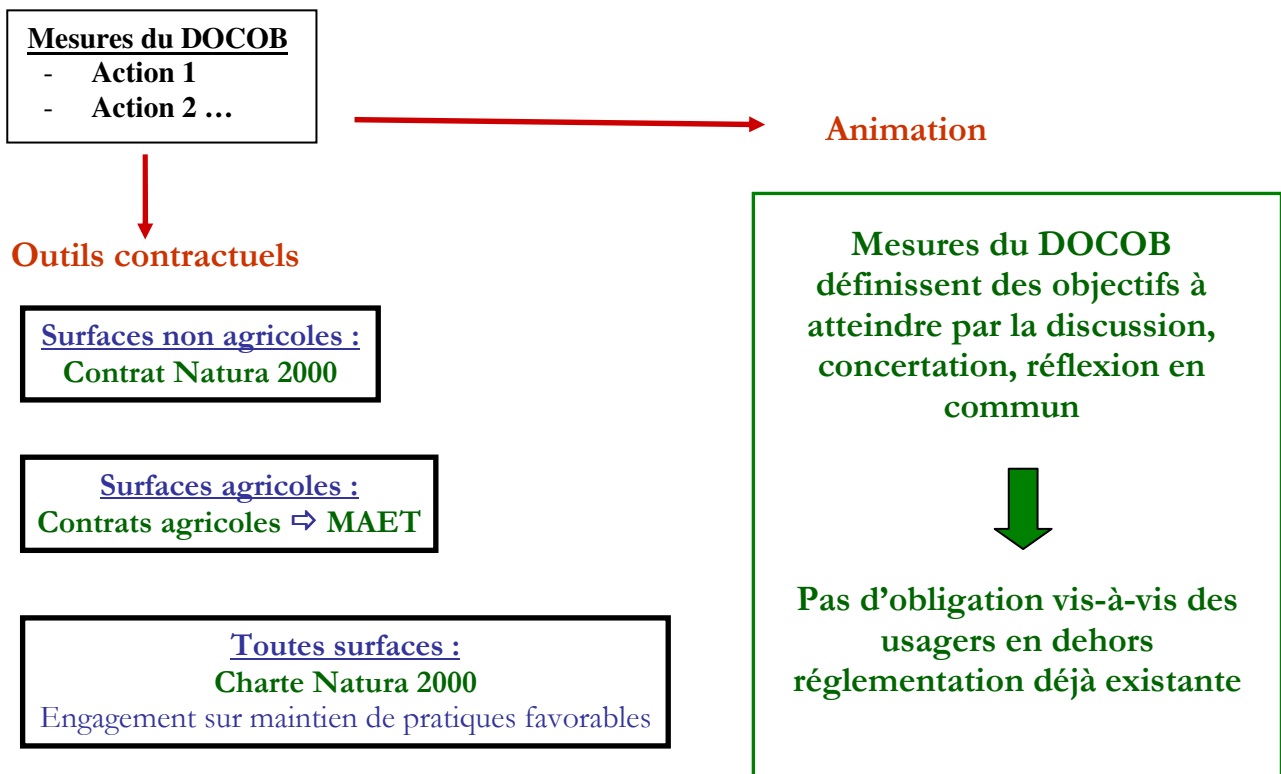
Mesures du DOCOB
- Action 1
- Action 2 …

Animation

Outils contractuels

Surfaces non agricoles :
Contrat Natura 2000

Surfaces agricoles :
Contrats agricoles ⇨ MAET

Toutes surfaces :
Charte Natura 2000
Engagement sur maintien de pratiques favorables

Mesures du DOCOB définissent des objectifs à atteindre par la discussion, concertation, réflexion en commun

Pas d’obligation vis-à-vis des usagers en dehors réglementation déjà existante